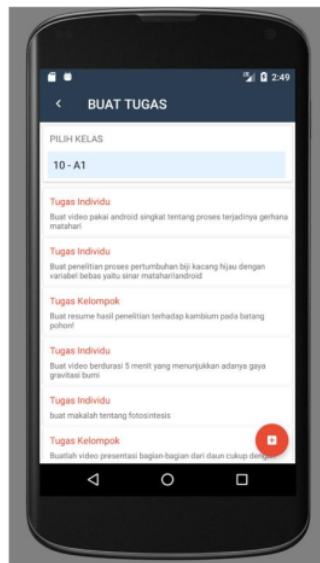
2:49

BUAT TUGAS

PILIH KELAS

10 - A1

Tugas Individu

Buat video pakai android singkat tentang proses terjadinya gerhana matahari

Tugas Individu

Buat penelitian proses pertumbuhan biji kacang hijau dengan variabel bebas yaitu sinar matahari/android

Tugas Kelompok

Buat resume hasil penelitian terhadap kambium pada batang pohon!

Tugas Individu

Buat video berdurasi 5 menit yang menunjukkan adanya gaya gravitasi bumi

Tugas Individu

buat makalah tentang fotosintesis

Tugas Kelompok

Buatlah video presentasi bagian-bagian dari daun cukup dengan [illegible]